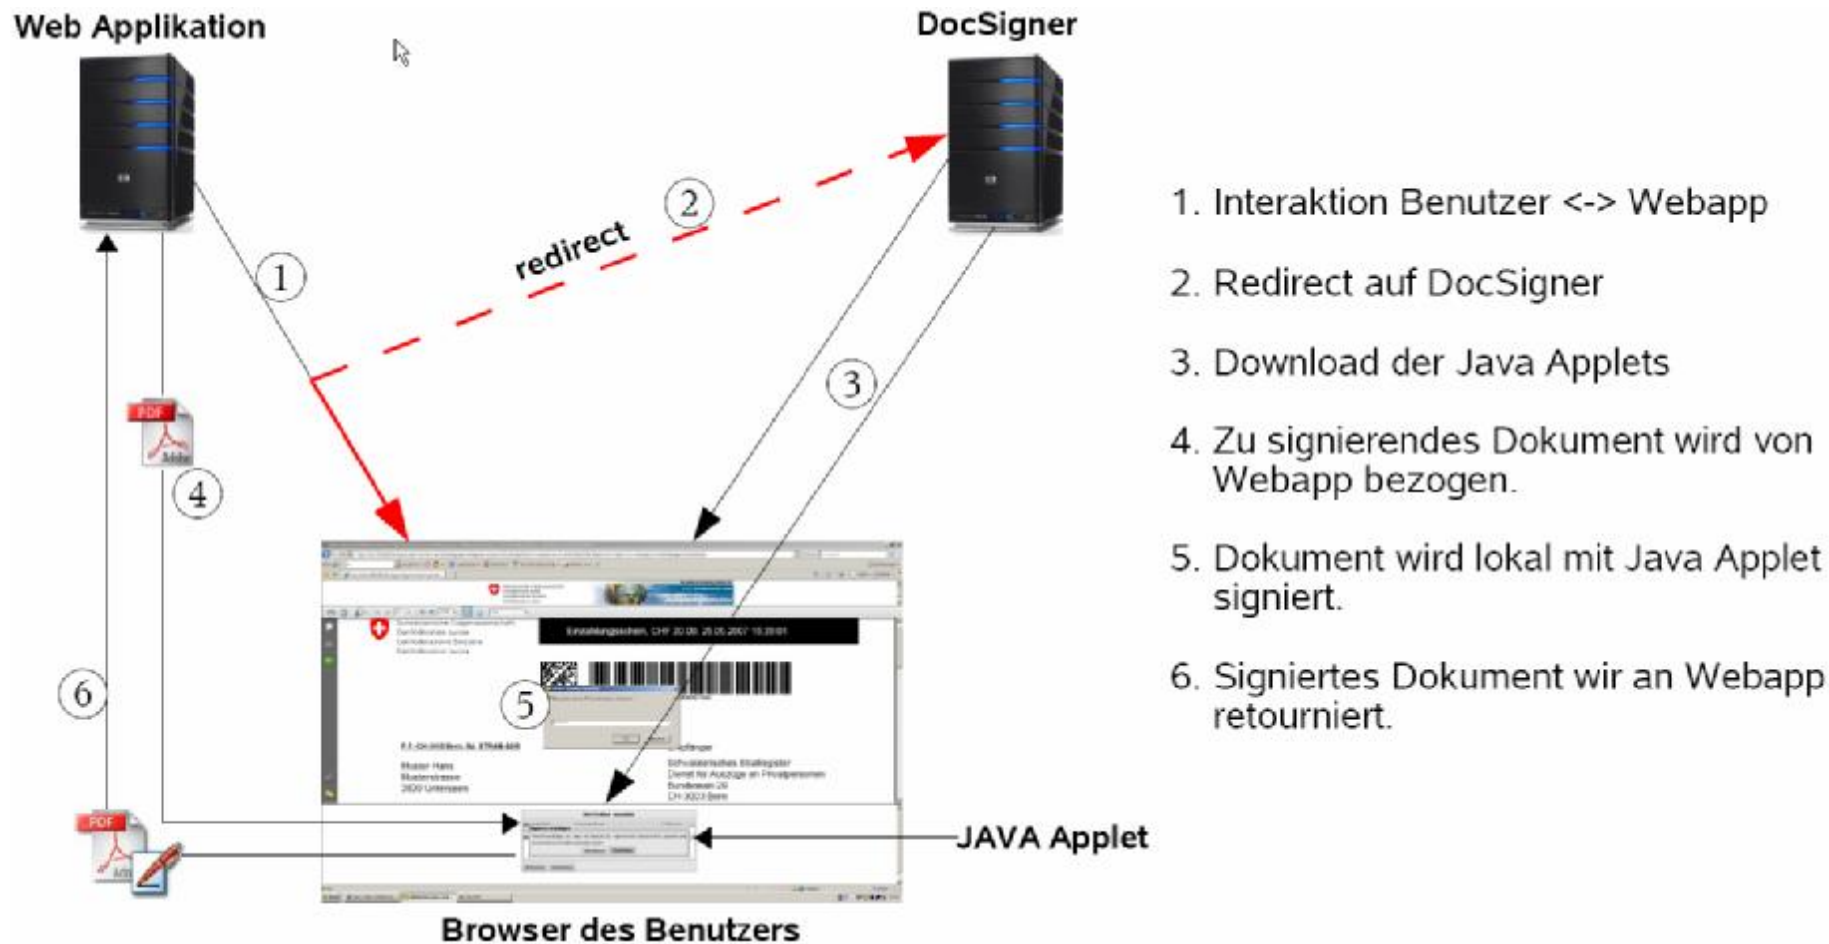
Web Applikation

DocSigner

redirect

1

2

3

4

5

6

PDF

PDF

JAVA Applet

Browser des Benutzers

1. Interaktion Benutzer <-> Webapp

2. Redirect auf DocSigner

3. Download der Java Applets

4. Zu signierendes Dokument wird von Webapp bezogen.

5. Dokument wird lokal mit Java Applet signiert.

6. Signiertes Dokument wir an Webapp retourniert.